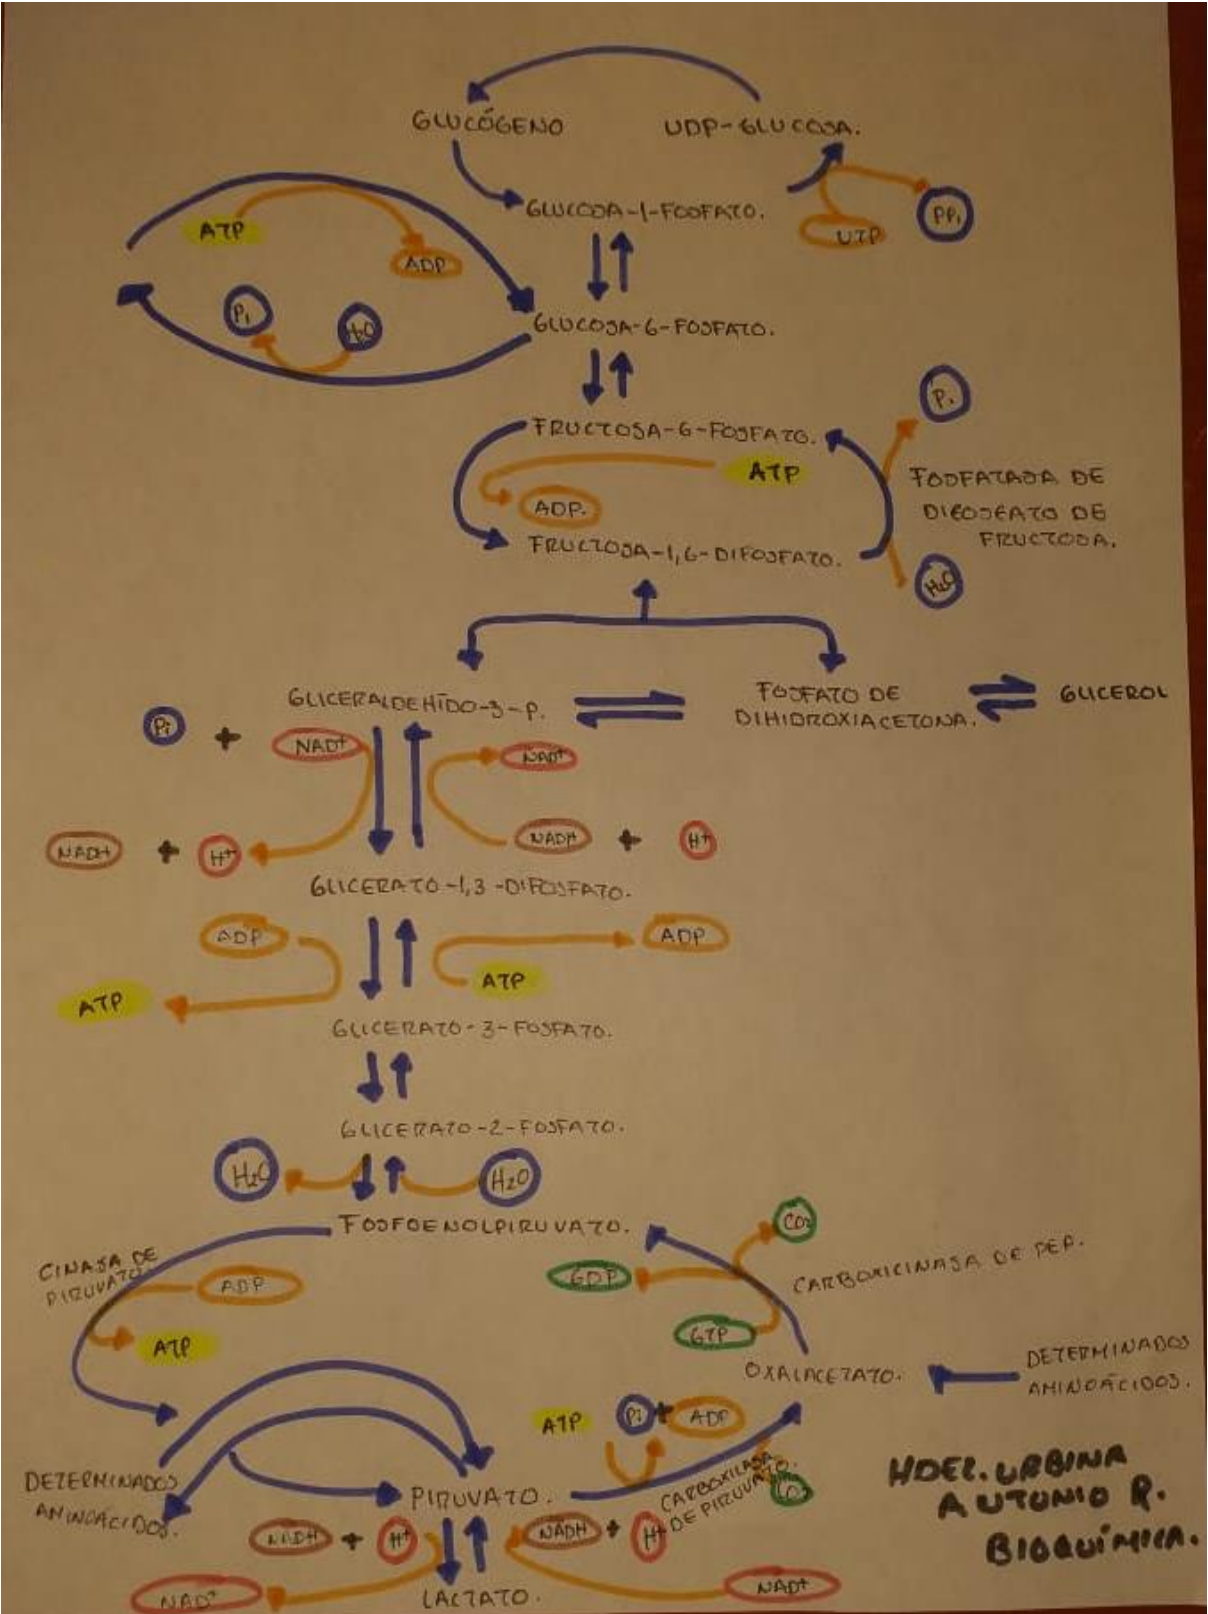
GLUCÓGENO
UDP-GLUCOSA.
GLUCOSA-1-FOSFATO.
PPi
UTP
ATP
ADP
Pi
$H_2O$
GLUCOSA-6-FOSFATO.
FRUCTOSA-6-FOSFATO.
Pi
ATP
ADP.
FRUCTOSA-1,6-DIFOSFATO.
FOSFATASA DE DIFOSFATO DE FRUCTOSA.
$H_2O$
GLICERALDEHÍDO-3-P.
FOSFATO DE DIHIDROXIACETONA.
GLICEROL
Pi
+
NAD+
NAD+
NADH
+
H+
NADH
+
H+
GLICERATO-1,3-DIFOSFATO.
ADP
ADP
ATP
ATP
GLICERATO-3-FOSFATO.
GLICERATO-2-FOSFATO.
$H_2O$
$H_2O$
FOSFOENOLPIRUVATO.
$CO_2$
CINASA DE PIRUVATO
ADP
GDP
CARBOXICINASA DE PEP.
ATP
GTP
OXALACETATO.
DETERMINADOS AMINOÁCIDOS.
ATP
Pi
+
ADP
DETERMINADOS AMINOÁCIDOS.
PIRUVATO.
CARBOXILASA DE PIRUVATO.
$CO_2$
HDEZ. URBINA ANTONIO R.
BIOQUÍMICA.
NADH
+
H+
NADH
+
H+
NAD+
LACTATO.
NAD+